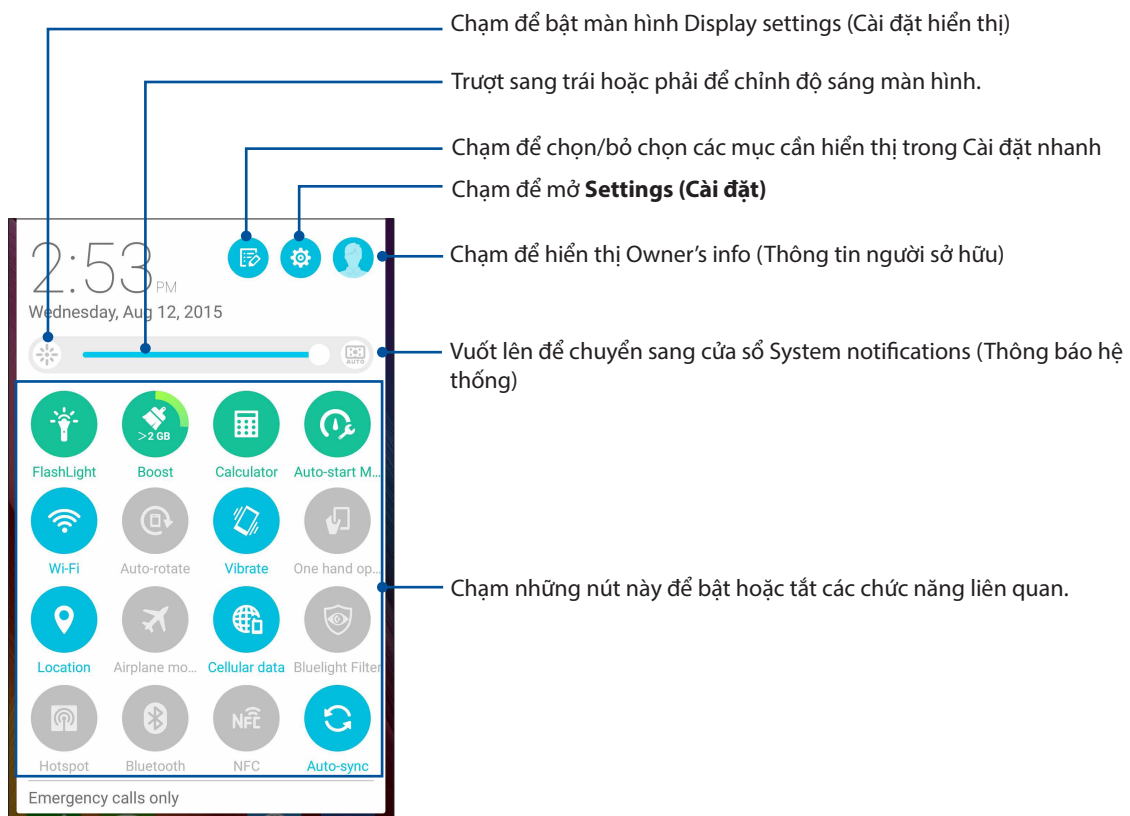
Chạm để bật màn hình Display settings (Cài đặt hiển thị)

Trượt sang trái hoặc phải để chỉnh độ sáng màn hình.

Chạm để chọn/bỏ chọn các mục cần hiển thị trong Cài đặt nhanh

Chạm để mở **Settings (Cài đặt)**

2:53 PM

Wednesday, Aug 12, 2015

Chạm để hiển thị Owner's info (Thông tin người sở hữu)

AUTO

Vuốt lên để chuyển sang cửa sổ System notifications (Thông báo hệ thống)

>2 GB

FlashLight Boost Calculator Auto-start M...

Wi-Fi Auto-rotate Vibrate One hand op...

Location Airplane mo... Cellular data Bluelight Filter

NFC

Hotspot Bluetooth NFC Auto-sync

Chạm những nút này để bật hoặc tắt các chức năng liên quan.

Emergency calls only